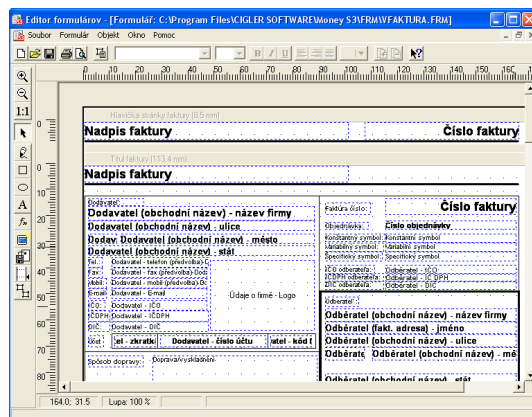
Editor formulárov - [Formulář: C:\Program Files\CIGLER SOFTWARE\Money S3\FRM\FAKTURA.FRM]

Soubor Formulár Objekt Okno Pomoc

B I U

0 10 20 30 40 50 60 70 80 90 100 110 120 130 140 150 160

1:1

Hlavička stránky faktury (8,5 mm)

Nadpis faktury

Číslo faktury

Titul faktury (113,4 mm)

Nadpis faktury

Dodavatel:

Dodavatel (obchodní název) - název firmy

Dodavatel (obchodní název) - ulice

Dodav Dodavatel (obchodní název) - město

Dodavatel (obchodní název) - stát

Tel.: Dodavatel - telefon (předvolba)

Fax: Dodavatel - fax (předvolba) Dod

Mobil: Dodavatel - mobil (předvolba) Do

E-mail: Dodavatel - E-mail

IČO: Dodavatel - IČO

IČDPH: Dodavatel - IČDPH

DIČ: Dodavatel - DIČ

Údaje o firmě - Logo

Účet: tel - zkratk Dodavatel - číslo účtu atel - kód t

Způsob dopravy: Doprava/Vyskladnění

Faktura číslo:

Číslo faktury

Objednávka: Číslo objednávky

Konstantný symbol: Konstantní symbol

Variabilný symbol: Variabilní symbol

Specifický symbol: Specifický symbol

IČO odberateľa: Odběratel - IČO

IČDPH odberateľa: Odběratel - IČDPH

DIČ odberateľa: Odběratel - DIČ

Odberateľ:

Odběratel (obchodní název) - název firmy

Odběratel (fakt. adresa) - jméno

Odběratel (obchodní název) - ulice

Odběrate Odběratel (obchodní název) - mě

Odběratel (obchodní název) - stát

0 10 20 30 40 50 60 70 80

164,0; 31,5 Lupa: 100 %